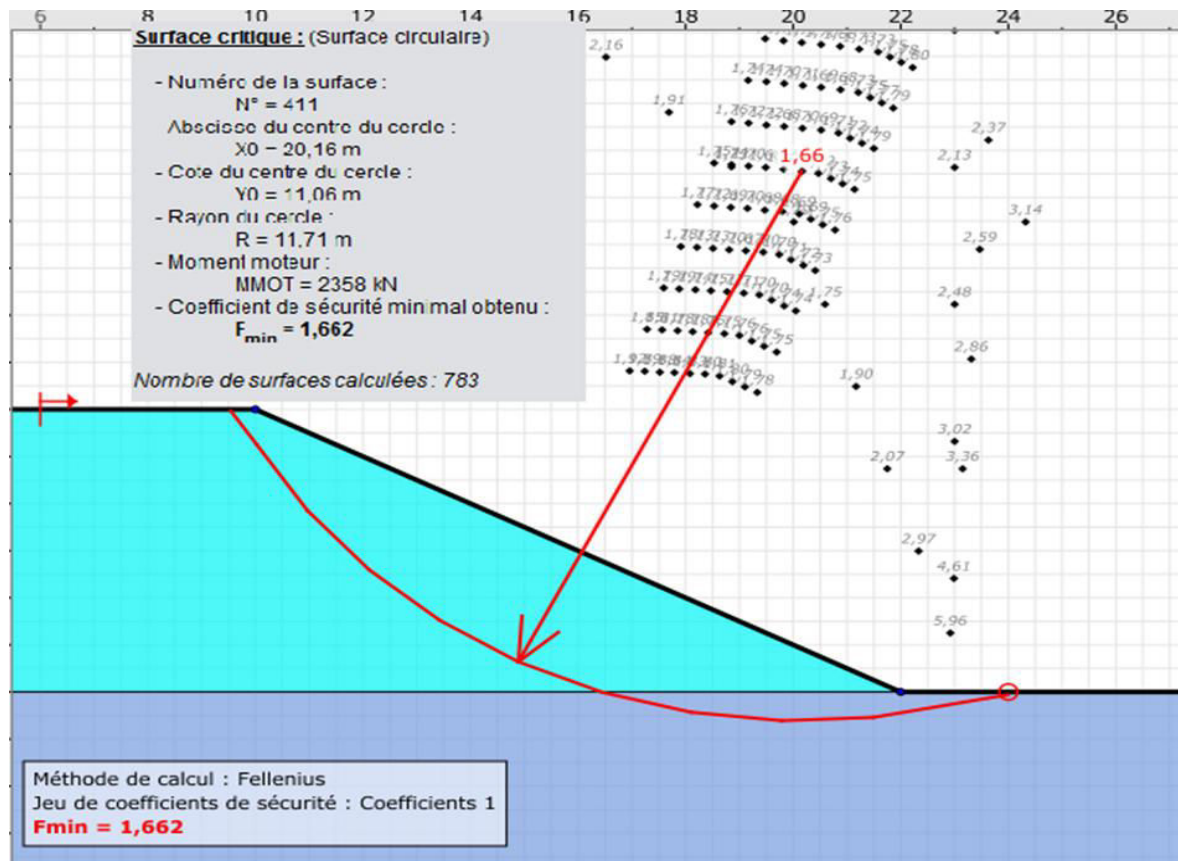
6 8 10 12 14 16 18 20 22 24 26

Surface critique : (Surface circulaire)

- Numéro de la surface :
N° = 411
Abscisse du centre du cercle :
X0 = 20,16 m
- Cote du centre du cercle :
Y0 = 11,06 m
- Rayon du cercle :
R = 11,71 m
- Moment moteur :
MMOT = 2358 kN
- Coefficient de sécurité minimal obtenu :
$F_{min}$ = 1,662

Nombre de surfaces calculées : 783

2,16
1,91
2,37
1,66
2,13
3,14
2,59
1,75
2,48
2,86
1,90
3,02
2,07
3,36
2,97
4,61
5,96

Méthode de calcul : Fellenius
Jeu de coefficients de sécurité : Coefficients 1
Fmin = 1,662